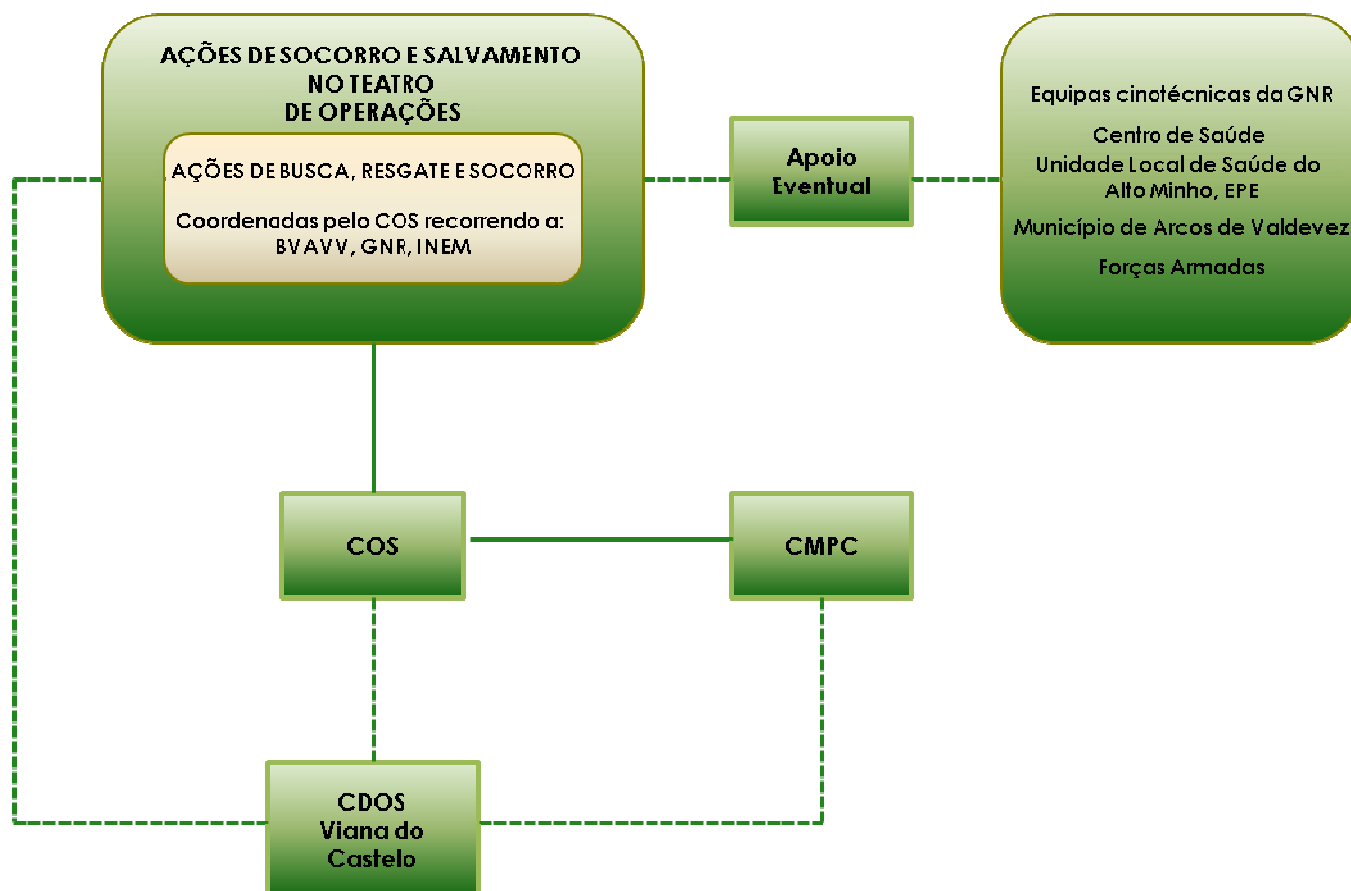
AÇÕES DE SOCORRO E SALVAMENTO NO TEATRO DE OPERAÇÕES

AÇÕES DE BUSCA, RESGATE E SOCORRO

Coordenadas pelo COS recorrendo a: BVAVV, GNR, INEM

Apoio Eventual

Equipas cinotécnicas da GNR

Centro de Saúde
Unidade Local de Saúde do Alto Minho, EPE

Município de Arcos de Valdevez

Forças Armadas

COS

CMPC

CDOS Viana do Castelo